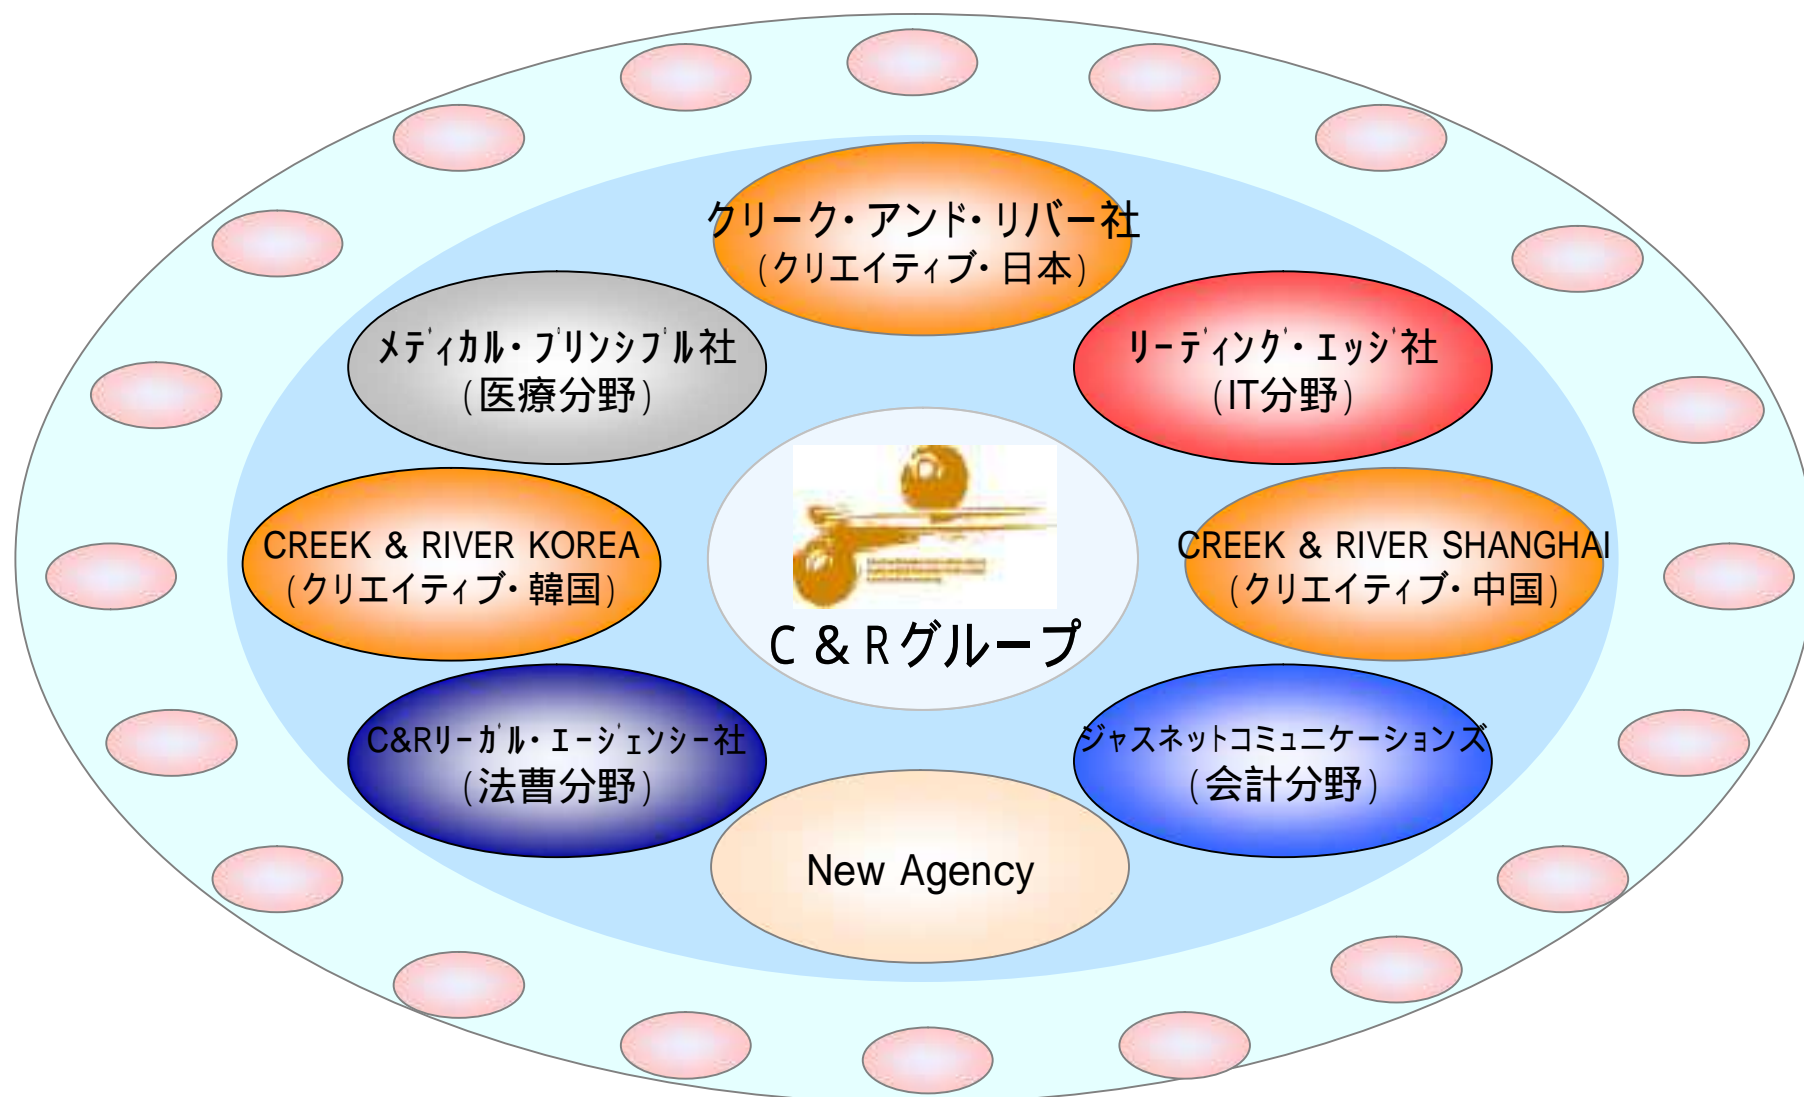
クリーク・アンド・リバー社
（クリエイティブ・日本）

メディカル・プリンシプル社
（医療分野）

リーディング・エッジ社
（IT分野）

CREEK & RIVER KOREA
（クリエイティブ・韓国）

C＆Rグループ

CREEK & RIVER SHANGHAI
（クリエイティブ・中国）

C&Rリーガル・エージェンシー社
（法曹分野）

ジャスネットコミュニケーションズ
（会計分野）

New Agency